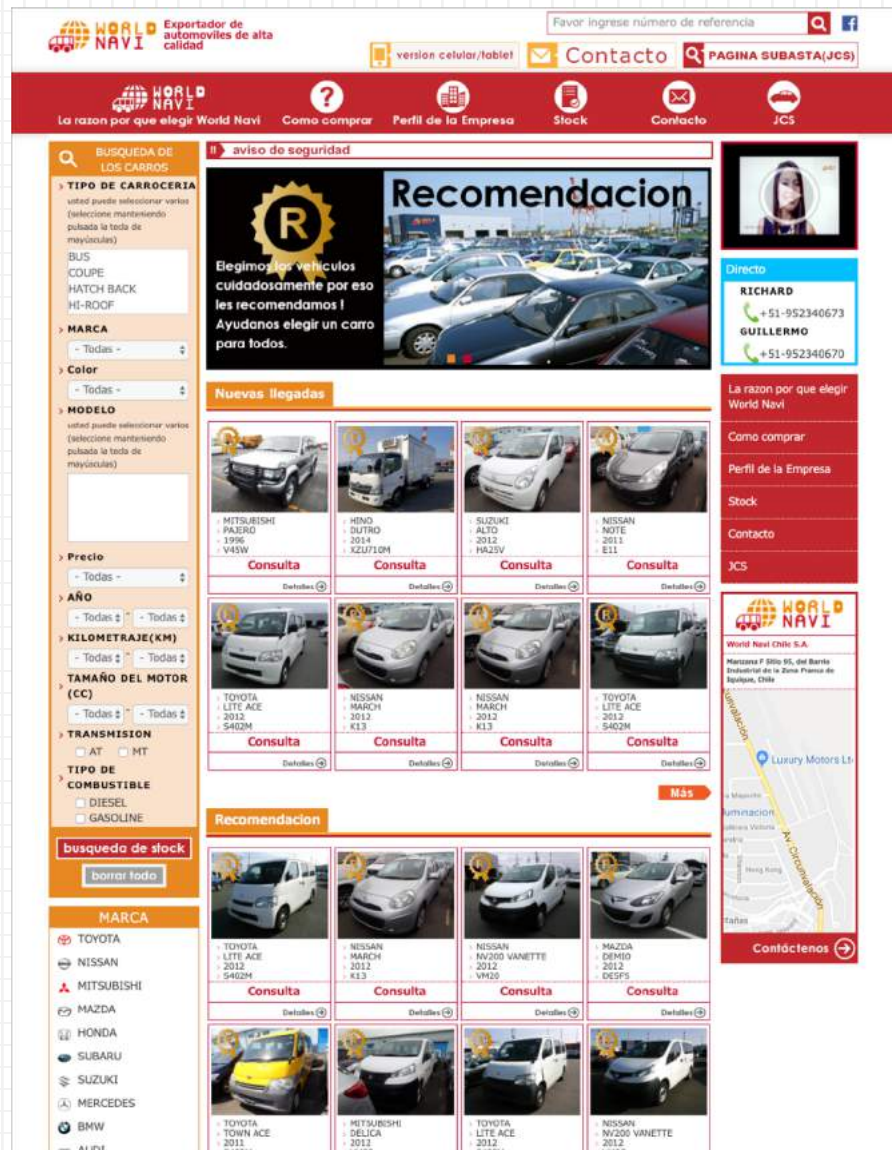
WORLD NAVI Expertador de automoviles de alta calidad

Favor ingrese número de referencia

version celular/tablet Contacto PAGINA SUBASTA(JCS)

WORLD NAVI La razon por que elegir World Navi | Como comprar | Perfil de la Empresa | Stock | Contacto | JCS

BUSQUEDA DE LOS CARROS

TIPO DE CARROCERIA
usted puede seleccionar varios (seleccione manteniendo pulsada la tecla de mayúsculas)
BUS
COUPE
HATCH BACK
HI-ROOF

MARCA
- Todas -

Color
- Todas -

MODELO
usted puede seleccionar varios (seleccione manteniendo pulsada la tecla de mayúsculas)

Precio
- Todas -

AÑO
- Todas - ~ - Todas -

KILOMETRAJE(KM)
- Todas - ~ - Todas -

TAMAÑO DEL MOTOR (CC)
- Todas - ~ - Todas -

TRANSMISION
AT MT

TIPO DE COMBUSTIBLE
DIESEL
GASOLINE

busqueda de stock
borrar todo

MARCA
TOYOTA
NISSAN
MITSUBISHI
MAZDA
HONDA
SUBARU
SUZUKI
MERCEDES
BMW
AUDI

aviso de seguridad

Recomendacion
Elegimos los vehiculos cuidadosamente por eso les recomendamos ! Ayudanos elegir un carro para todos.

Nuevas llegadas

MITSUBISHI PAJERO 1996 V45W Consulta Detalles
HINO DUTRO 2014 XZU710M Consulta Detalles
SUZUKI ALTO 2012 HA25V Consulta Detalles
NISSAN NOTE 2011 E11 Consulta Detalles
TOYOTA LITE ACE 2012 S402M Consulta Detalles
NISSAN MARCH 2012 K13 Consulta Detalles
NISSAN MARCH 2012 K13 Consulta Detalles
TOYOTA LITE ACE 2012 S402M Consulta Detalles

Más

Recomendacion

TOYOTA LITE ACE 2012 S402M Consulta Detalles
NISSAN MARCH 2012 K13 Consulta Detalles
NISSAN NV200 VANETTE 2012 VM20 Consulta Detalles
MAZDA DEMIO 2012 DE5FS Consulta Detalles
TOYOTA TOWN ACE 2011
MITSUBISHI DELICA 2012
TOYOTA LITE ACE 2012
NISSAN NV200 VANETTE 2012

Directo
RICHARD
+51-952340673
GUILLERMO
+51-952340670

La razon por que elegir World Navi
Como comprar
Perfil de la Empresa
Stock
Contacto
JCS

WORLD NAVI
World Navi Chile S.A.
Manzana F Sitio 55, del Barrio Industrial de la Zona Franca de Iquique, Chile
Luxury Motors Lt
Av. Circunvalación
Contáctenos